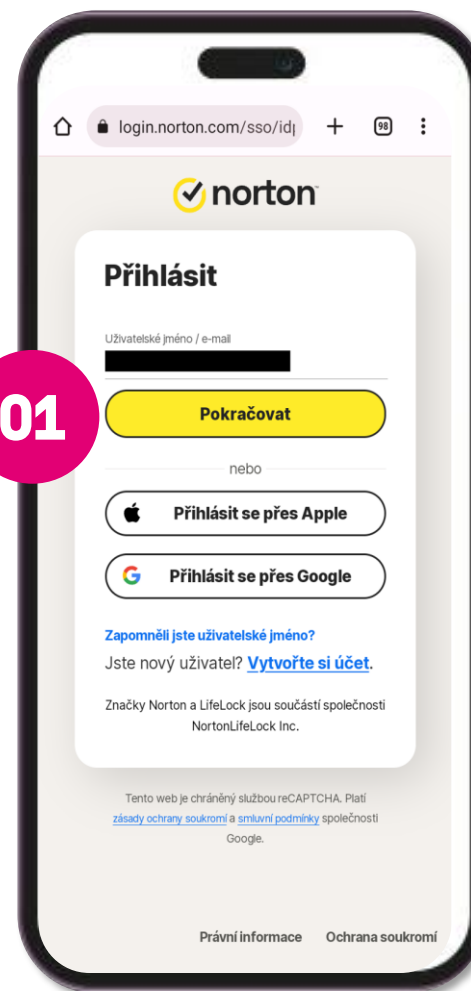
login.norton.com/sso/id|

98

norton

Přihlásit

Uživatelské jméno / e-mail

01

Pokračovat

nebo

Přihlásit se přes Apple

Přihlásit se přes Google

Zapomněli jste uživatelské jméno?

Jste nový uživatel? Vytvořte si účet.

Značky Norton a LifeLock jsou součástí společnosti NortonLifeLock Inc.

Tento web je chráněný službou reCAPTCHA. Platí zásady ochrany soukromí a smluvní podmínky společnosti Google.

Právní informace Ochrana soukromí